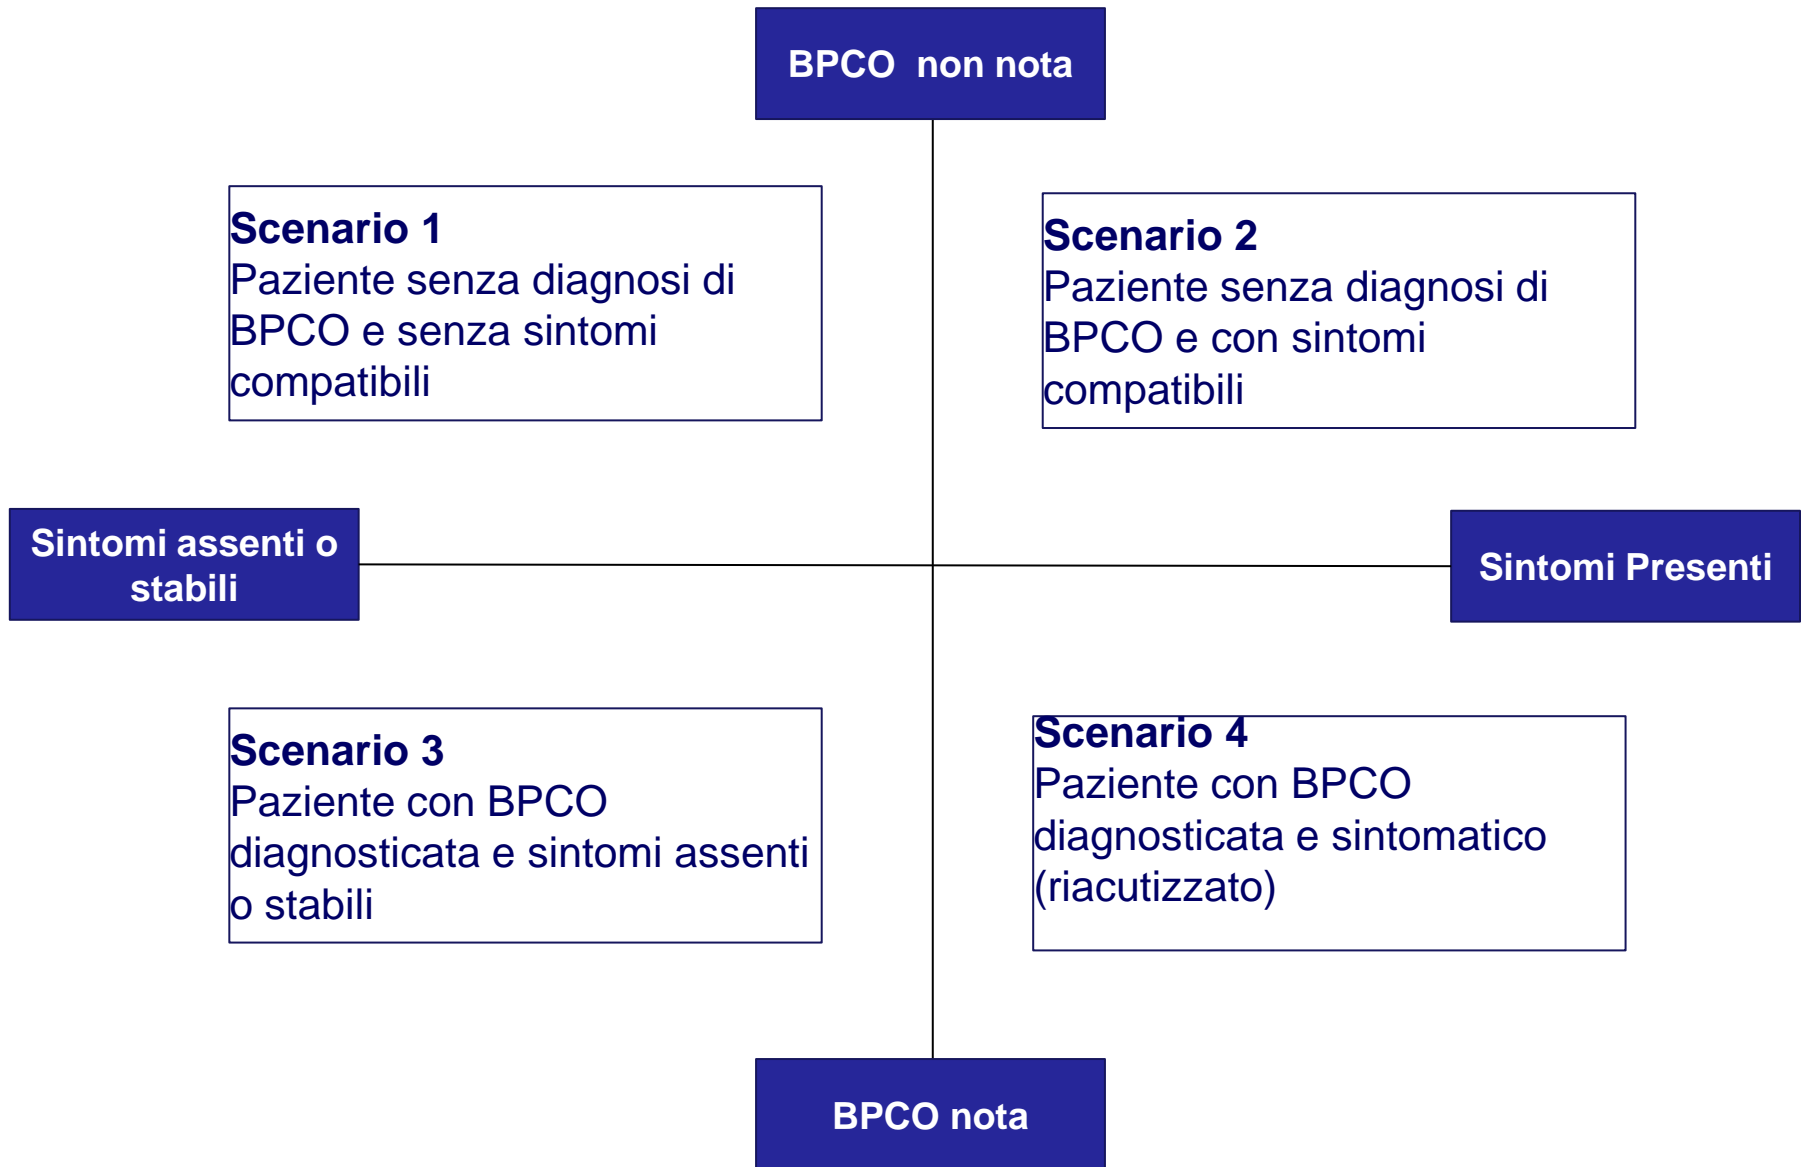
BPCO non nota

**Scenario 1**
Paziente senza diagnosi di BPCO e senza sintomi compatibili

**Scenario 2**
Paziente senza diagnosi di BPCO e con sintomi compatibili

Sintomi assenti o stabili

Sintomi Presenti

**Scenario 3**
Paziente con BPCO diagnosticata e sintomi assenti o stabili

**Scenario 4**
Paziente con BPCO diagnosticata e sintomatico (riacutizzato)

BPCO nota